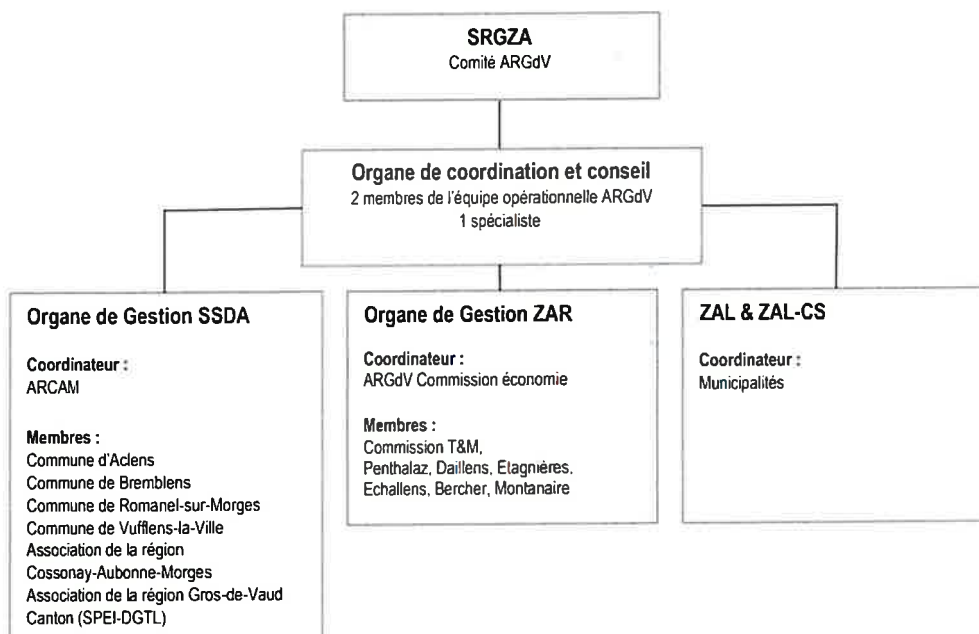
SRGZA
Comité ARGdV

Organe de coordination et conseil
2 membres de l'équipe opérationnelle ARGdV
1 spécialiste

Organe de Gestion SSDA

Coordinateur :
ARCAM

Membres :
Commune d'Aclens
Commune de Bremblens
Commune de Romanel-sur-Morges
Commune de Vufflens-la-Ville
Association de la région Cossonay-Aubonne-Morges
Association de la région Gros-de-Vaud
Canton (SPEI-DGTL)

Organe de Gestion ZAR

Coordinateur :
ARGdV Commission économie

Membres :
Commission T&M,
Penthalaz, Daillens, Etagnières, Echallens, Bercher, Montanaire

ZAL & ZAL-CS

Coordinateur :
Municipalités